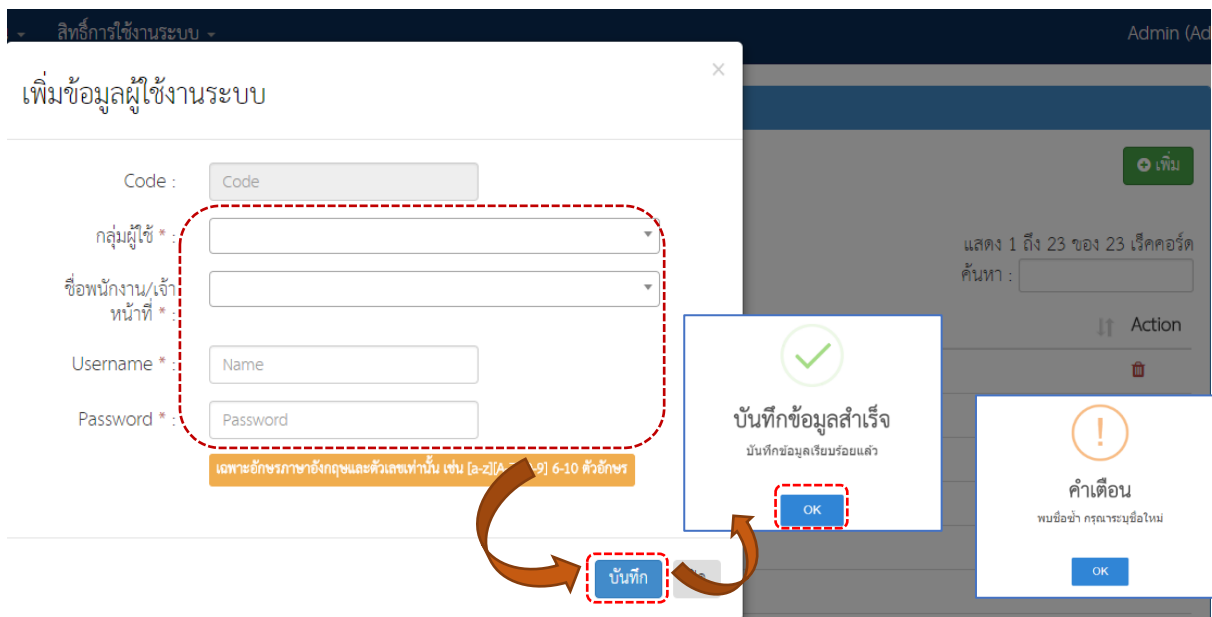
สิทธิ์การใช้งานระบบ

Admin (Ad

เพิ่มข้อมูลผู้ใช้งานระบบ

×

Code :

Code

กลุ่มผู้ใช้ * :

ชื่อพนักงาน/เจ้าหน้าที่ * :

Username * :

Name

Password * :

Password

เฉพาะอักษรภาษาอังกฤษและตัวเลขเท่านั้น เช่น [a-z][A-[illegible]9] 6-10 ตัวอักษร

บันทึก

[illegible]

เพิ่ม

แสดง 1 ถึง 23 ของ 23 เร็คคอร์ด

ค้นหา :

Action

บันทึกข้อมูลสำเร็จ

บันทึกข้อมูลเรียบร้อยแล้ว

OK

คำเตือน

พบชื่อซ้ำ กรุณาระบุชื่อใหม่

OK